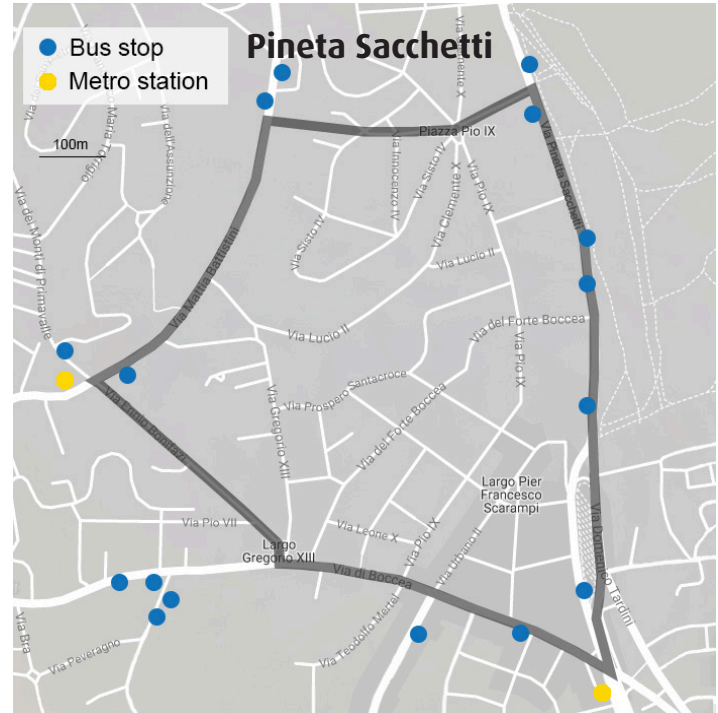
Bus stop
Metro station

Pineta Sacchetti

100m

Piazza Pio IX
Via Pineta Sacchetti
Via Clemente X
Via Maria Adelaide
Via dell'Assunzione
Via dei Monti di Primavalle
Via Mattia Battistini
Via Sisto IV
Via Innocenzo IV
Via Sisto IV
Via Clemente X
Via Pio IX
Via Lucio II
Via Lucio II
Via del Forte Boccea
Via Pio IX
Via Prospero Santacroce
Via Gregorio XIII
Via Emilio Bonifazi
Via del Forte Boccea
Largo Pier Francesco Scarampi
Via Pio VII
Via Leone X
Largo Gregorio XIII
Via di Boccea
Via Pio IX
Via Urbano II
Via Domenico Tardini
Via Teodolfo Mertel
Via Bra
Via Peveragno